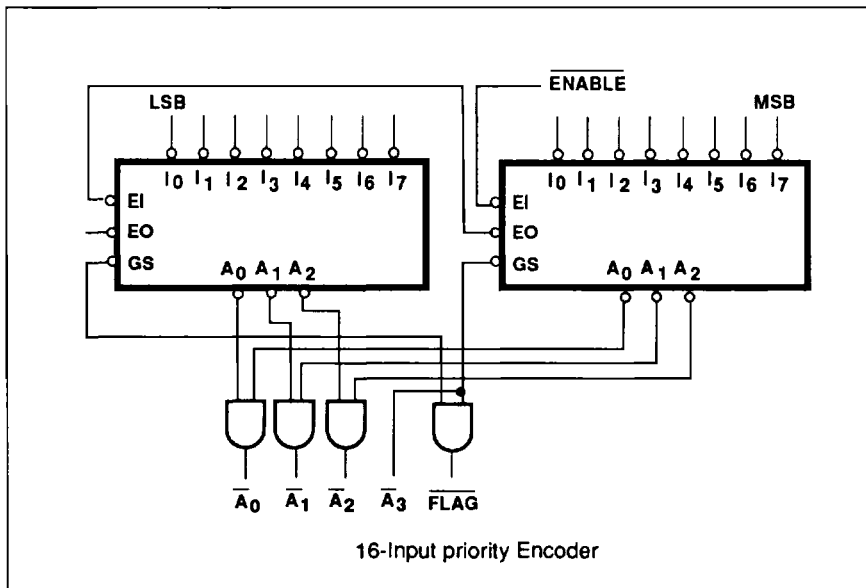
LSB

$\overline{ENABLE}$

MSB

$I_0$ $I_1$ $I_2$ $I_3$ $I_4$ $I_5$ $I_6$ $I_7$

EI

EO

GS

$A_0$ $A_1$ $A_2$

$I_0$ $I_1$ $I_2$ $I_3$ $I_4$ $I_5$ $I_6$ $I_7$

EI

EO

GS

$A_0$ $A_1$ $A_2$

$\overline{A_0}$ $\overline{A_1}$ $\overline{A_2}$ $\overline{A_3}$ $\overline{FLAG}$

16-Input priority Encoder